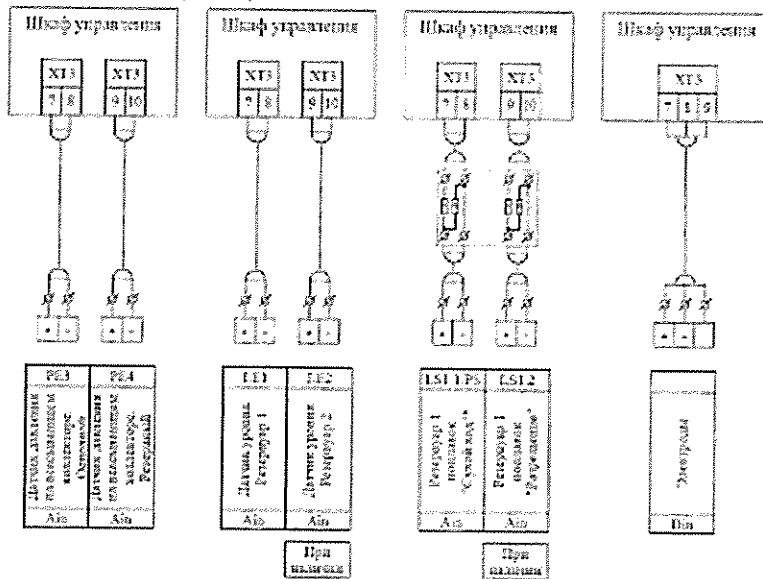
Шкаф управления
XT3
7 8
XT3
9 10
PE3
Датчик давления на всасывающем коллекторе. Основной
Ain
PE4
Датчик давления на всасывающем коллекторе. Резервный
Ain

Шкаф управления
XT3
7 8
XT3
9 10
LE1
Датчик уровня. Резервуар 1
Ain
LE2
Датчик уровня. Резервуар 2
Ain
При наличии

Шкаф управления
XT3
7 8
XT5
9 10
LS1.1 PS
Резервуар 1 поплавок "Сухой ход"
Ain
LS1.2
Резервуар 1 поплавок "Заполнение"
Ain
При наличии

Шкаф управления
XT3
7 8 9
Электроды
Din